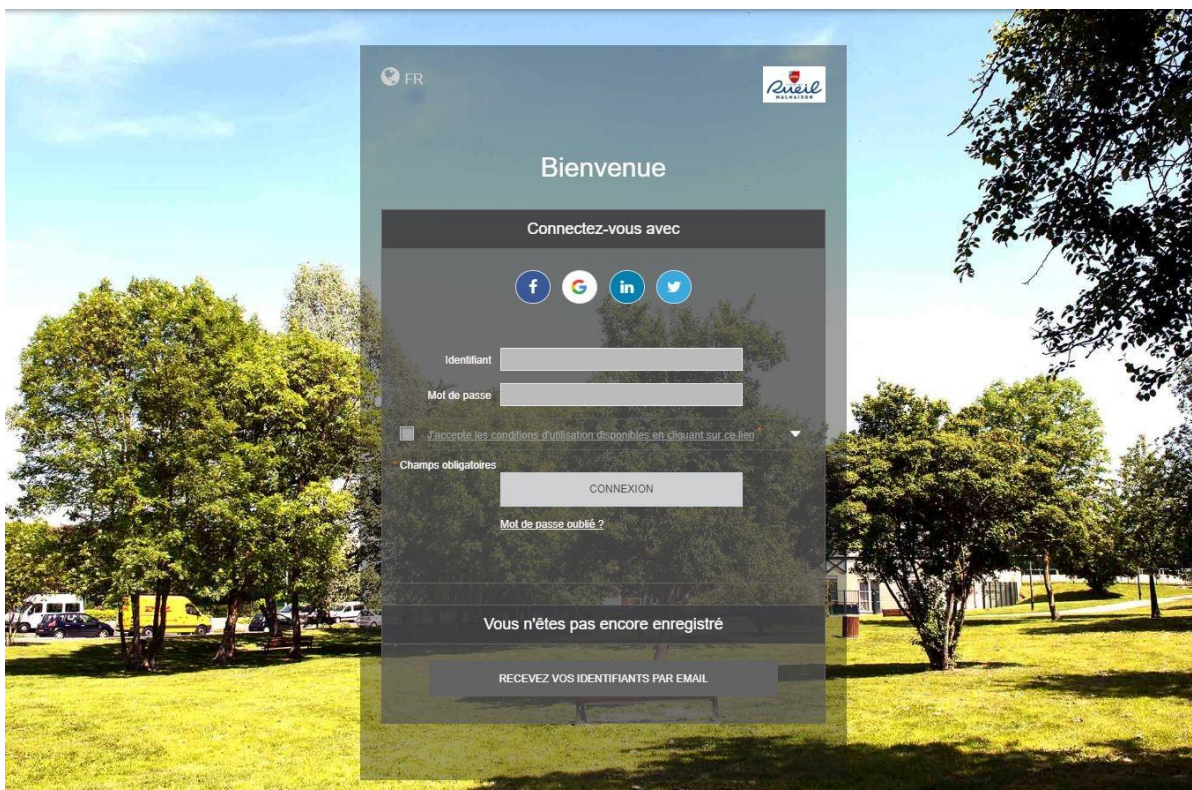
FR

Rueil MALMAISON

Bienvenue

Connectez-vous avec

f in

Identifiant

Mot de passe

J'accepte les conditions d'utilisation disponibles en cliquant sur ce lien*

*Champs obligatoires

CONNEXION

Mot de passe oublié ?

Vous n'êtes pas encore enregistré

RECEVEZ VOS IDENTIFIANTS PAR EMAIL